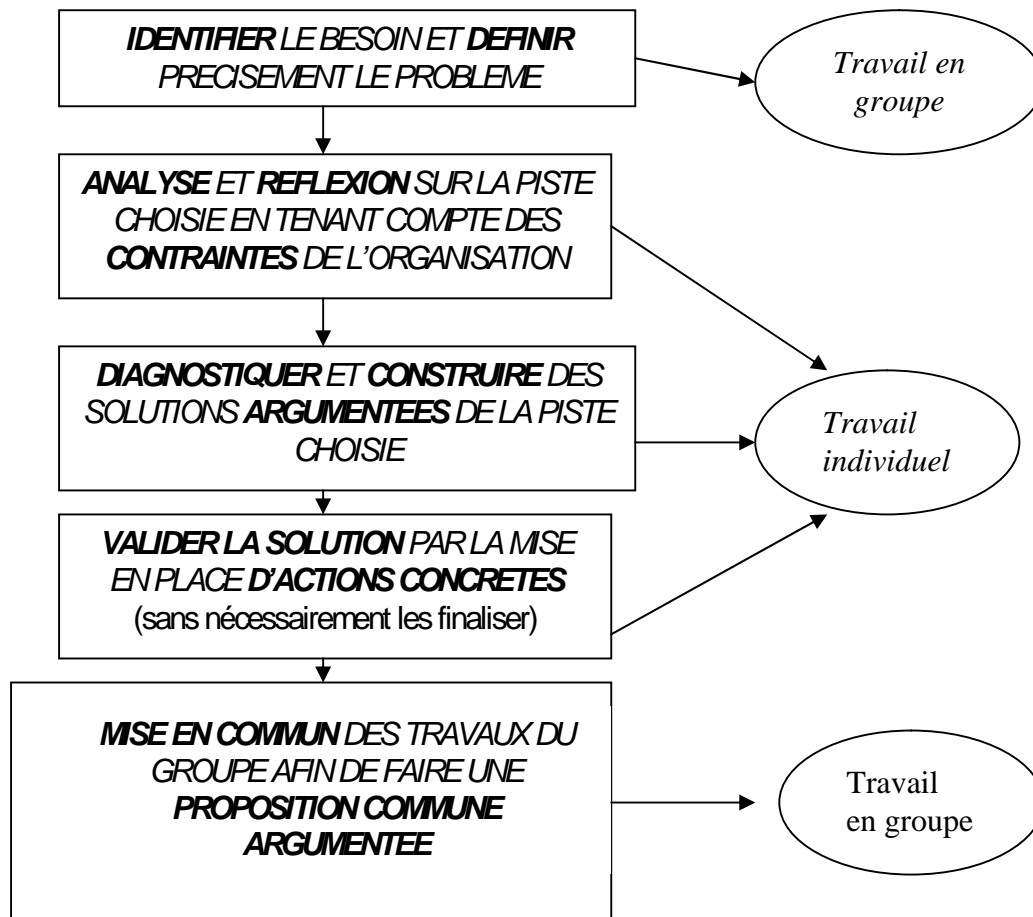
IDENTIFIER LE BESOIN ET DEFINIR PRECISEMENT LE PROBLEME

Travail en groupe

ANALYSE ET REFLEXION SUR LA PISTE CHOISIE EN TENANT COMPTE DES CONTRAINTES DE L'ORGANISATION

DIAGNOSTIQUER ET CONSTRUIRE DES SOLUTIONS ARGUMENTEES DE LA PISTE CHOISIE

Travail individuel

VALIDER LA SOLUTION PAR LA MISE EN PLACE D'ACTIONS CONCRETES (sans nécessairement les finaliser)

MISE EN COMMUN DES TRAVAUX DU GROUPE AFIN DE FAIRE UNE PROPOSITION COMMUNE ARGUMENTEE

Travail en groupe